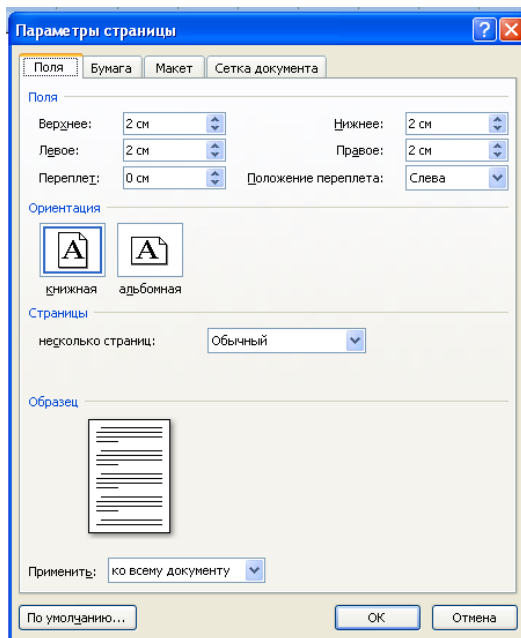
Параметры страницы

Поля | Бумага | Макет | Сетка документа

Поля

Верхнее: 2 см
Нижнее: 2 см
Левое: 2 см
Правое: 2 см
Переплет: 0 см
Положение переплета: Слева

Ориентация

A A

книжная альбомная

Страницы

несколько страниц: Обычный

Образец

Применить: ко всему документу

По умолчанию... ОК Отмена